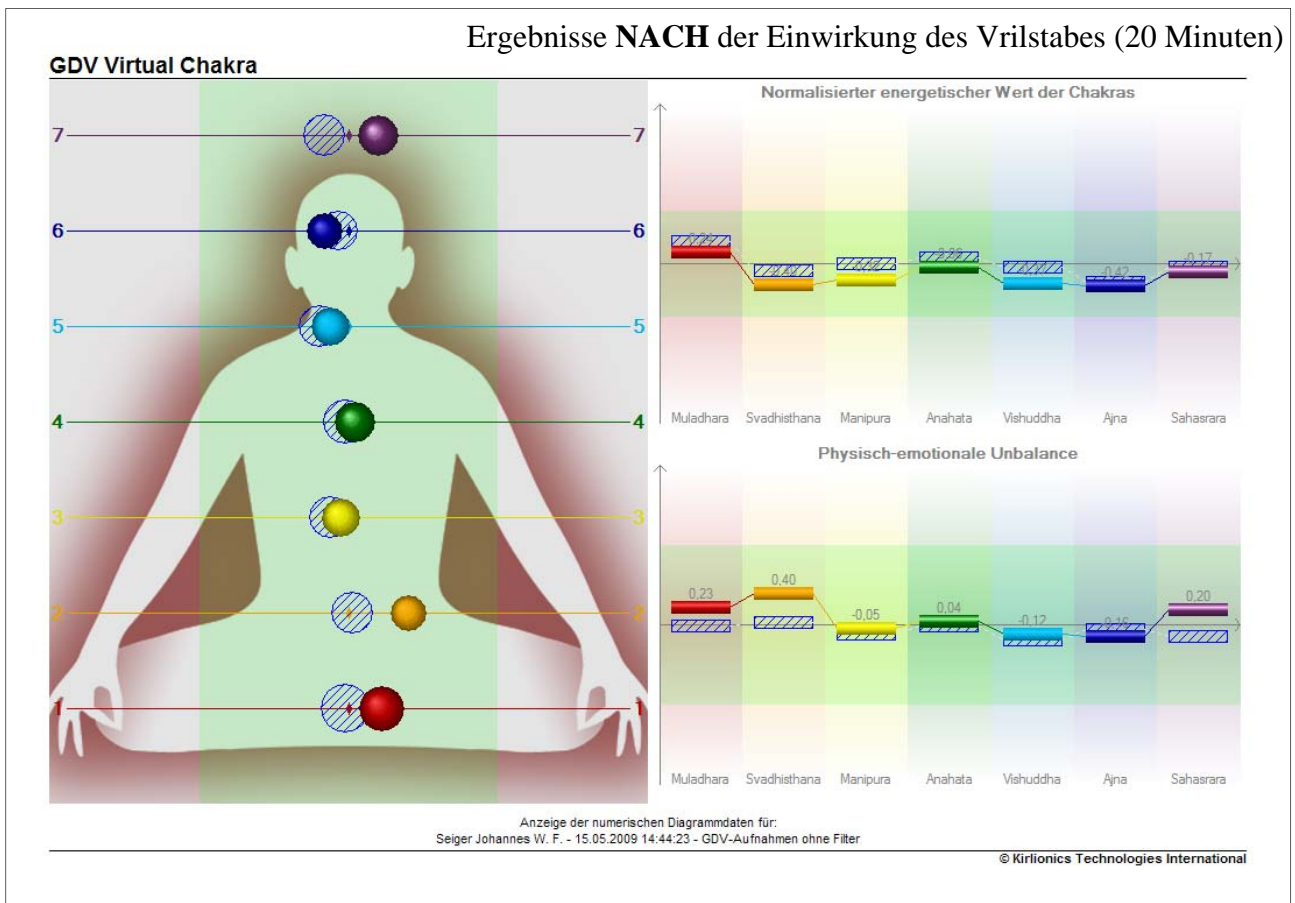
Ergebnisse **NACH** der Einwirkung des Vrilstabes (20 Minuten)

GDV Virtual Chakra

7 7
6 6
5 5
4 4
3 3
2 2
1 1

Normalisierter energetischer Wert der Chakras

0,24 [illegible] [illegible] 0,30 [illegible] -0,42 0,17

Muladhara Svadhisthana Manipura Anahata Vishuddha Ajna Sahasrara

Physisch-emotionale Unbalance

0,23 0,40 -0,05 0,04 -0,12 -0,16 0,20

Muladhara Svadhisthana Manipura Anahata Vishuddha Ajna Sahasrara

Anzeige der numerischen Diagrammdaten für:
Seiger Johannes W. F. - 15.05.2009 14:44:23 - GDV-Aufnahmen ohne Filter

© Kirlionics Technologies International